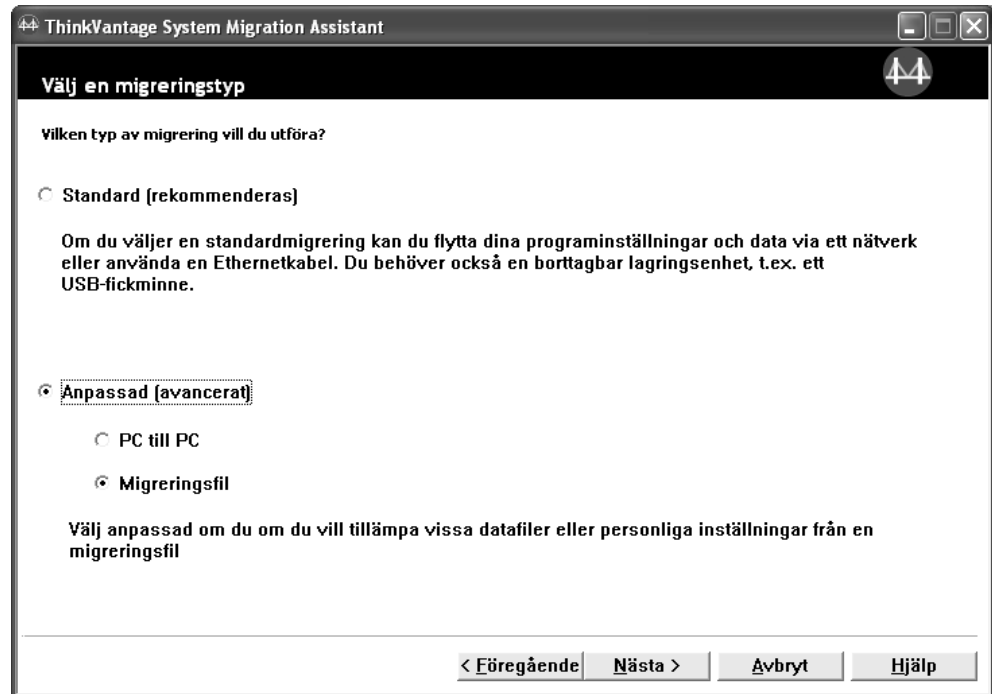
ThinkVantage System Migration Assistant

Välj en migreringstyp

Vilken typ av migrering vill du utföra?

Standard (rekommenderas)

Om du väljer en standardmigrering kan du flytta dina programinställningar och data via ett nätverk eller använda en Ethernetkabel. Du behöver också en borttagbar lagringsenhet, t.ex. ett USB-fickminne.

Anpassad (avancerat)

PC till PC

Migreringsfil

Välj anpassad om du om du vill tillämpa vissa datafiler eller personliga inställningar från en migreringsfil

< Föregående | Nästa > | Avbryt | Hjälp